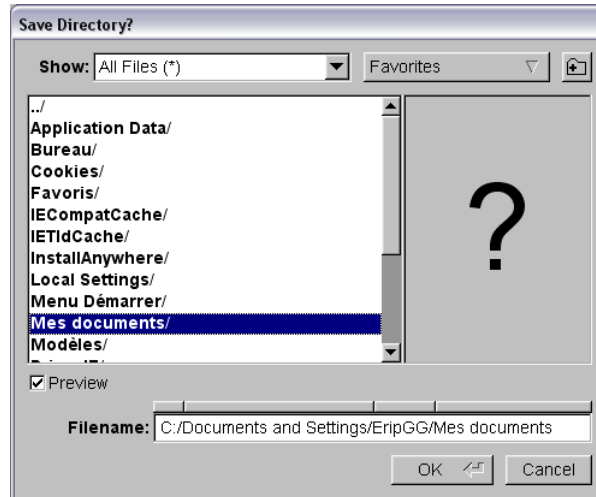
Save Directory?

Show: All Files (*)

Favorites

../
Application Data/
Bureau/
Cookies/
Favoris/
IECompatCache/
IETldCache/
InstallAnywhere/
Local Settings/
Menu Démarrer/
Mes documents/
Modèles/
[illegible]

?

Preview

Filename: C:/Documents and Settings/EripGG/Mes documents

OK

Cancel